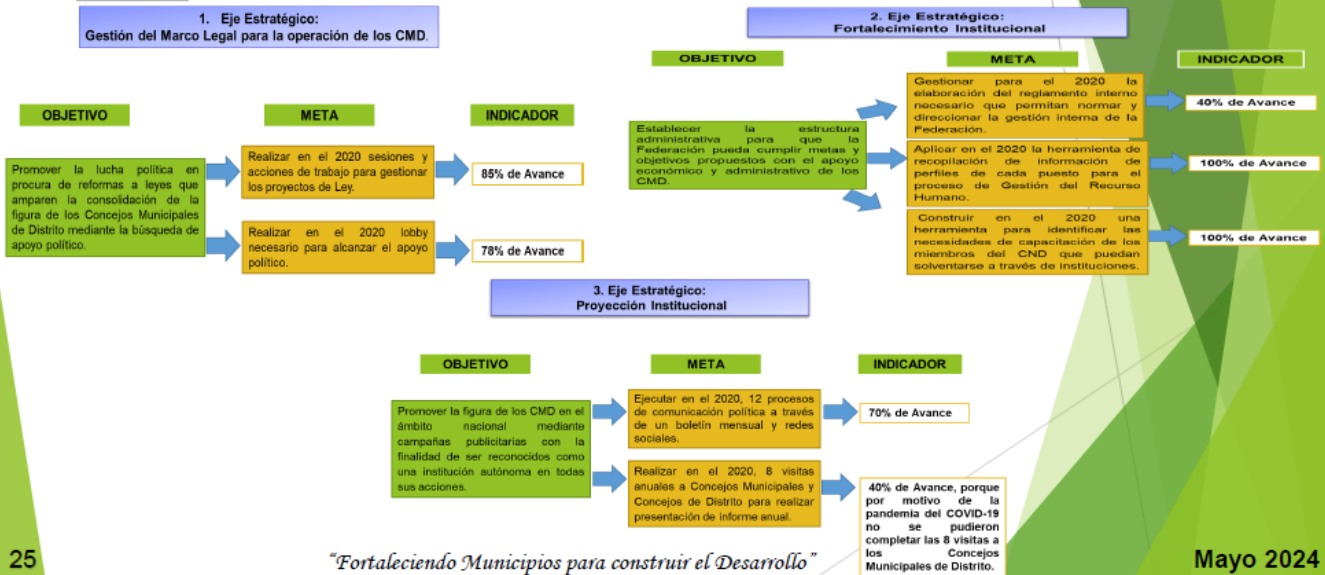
1. Eje Estratégico:
Gestión del Marco Legal para la operación de los CMD.

OBJETIVO

META

INDICADOR

Promover la lucha política en procura de reformas a leyes que amparen la consolidación de la figura de los Concejos Municipales de Distrito mediante la búsqueda de apoyo político.

Realizar en el 2020 sesiones y acciones de trabajo para gestionar los proyectos de Ley.

85% de Avance

Realizar en el 2020 lobby necesario para alcanzar el apoyo político.

78% de Avance

2. Eje Estratégico:
Fortalecimiento Institucional

OBJETIVO

META

INDICADOR

Establecer la estructura administrativa para que la Federación pueda cumplir metas y objetivos propuestos con el apoyo económico y administrativo de los CMD.

Gestionar para el 2020 la elaboración del reglamento interno necesario que permitan normar y direccionar la gestión interna de la Federación.

40% de Avance

Aplicar en el 2020 la herramienta de recopilación de información de perfiles de cada puesto para el proceso de Gestión del Recurso Humano.

100% de Avance

Construir en el 2020 una herramienta para identificar las necesidades de capacitación de los miembros del CND que puedan solventarse a través de instituciones.

100% de Avance

3. Eje Estratégico:
Proyección Institucional

OBJETIVO

META

INDICADOR

Promover la figura de los CMD en el ámbito nacional mediante campañas publicitarias con la finalidad de ser reconocidos como una institución autónoma en todas sus acciones.

Ejecutar en el 2020, 12 procesos de comunicación política a través de un boletín mensual y redes sociales.

70% de Avance

Realizar en el 2020, 8 visitas anuales a Concejos Municipales y Concejos de Distrito para realizar presentación de informe anual.

40% de Avance, porque por motivo de la pandemia del COVID-19 no se pudieron completar las 8 visitas a los Concejos Municipales de Distrito.

25

“Fortaleciendo Municipios para construir el Desarrollo”

Mayo 2024